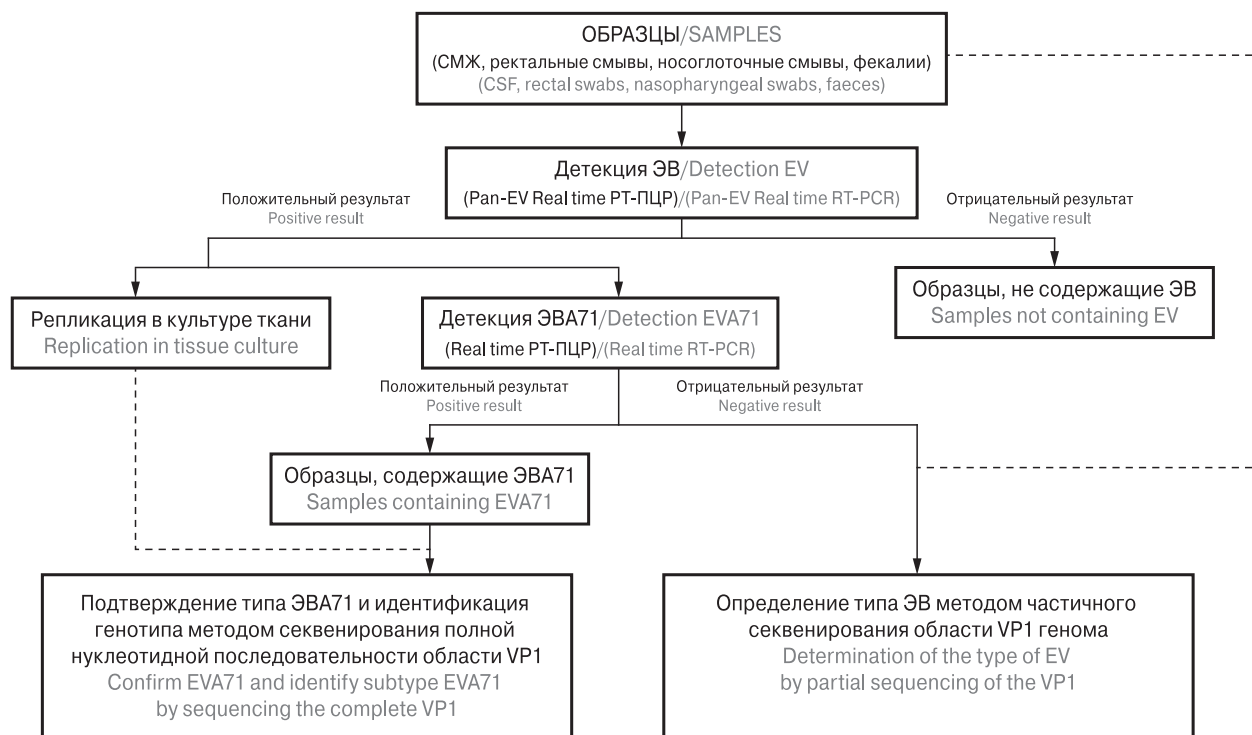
ОБРАЗЦЫ/SAMPLES
(СМЖ, ректальные смывы, носоглоточные смывы, фекалии)
(CSF, rectal swabs, nasopharyngeal swabs, faeces)

Детекция ЭВ/Detection EV
(Pan-EV Real time РТ-ПЦР)/(Pan-EV Real time RT-PCR)

Положительный результат
Positive result

Отрицательный результат
Negative result

Репликация в культуре ткани
Replication in tissue culture

Детекция ЭВА71/Detection EVA71
(Real time РТ-ПЦР)/(Real time RT-PCR)

Образцы, не содержащие ЭВ
Samples not containing EV

Положительный результат
Positive result

Отрицательный результат
Negative result

Образцы, содержащие ЭВА71
Samples containing EVA71

Подтверждение типа ЭВА71 и идентификация генотипа методом секвенирования полной нуклеотидной последовательности области VP1
Confirm EVA71 and identify subtype EVA71 by sequencing the complete VP1

Определение типа ЭВ методом частичного секвенирования области VP1 генома
Determination of the type of EV by partial sequencing of the VP1